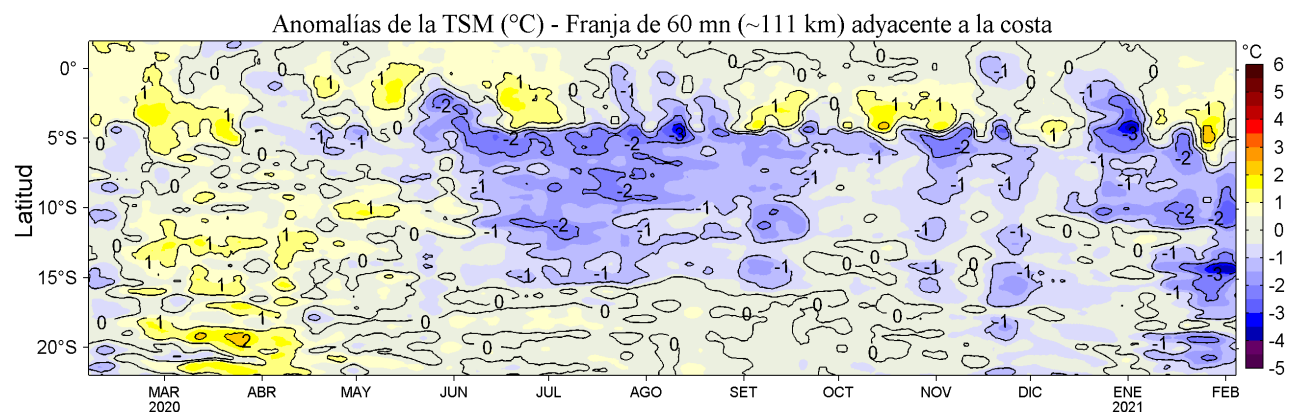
Anomalías de la TSM (°C) - Franja de 60 mn (~111 km) adyacente a la costa

Latitud

0°
5°S
10°S
15°S
20°S

MAR 2020
ABR
MAY
JUN
JUL
AGO
SET
OCT
NOV
DIC
ENE 2021
FEB

°C
6
5
4
3
2
1
0
-1
-2
-3
-4
-5

0
1
-1
-2
-3
2